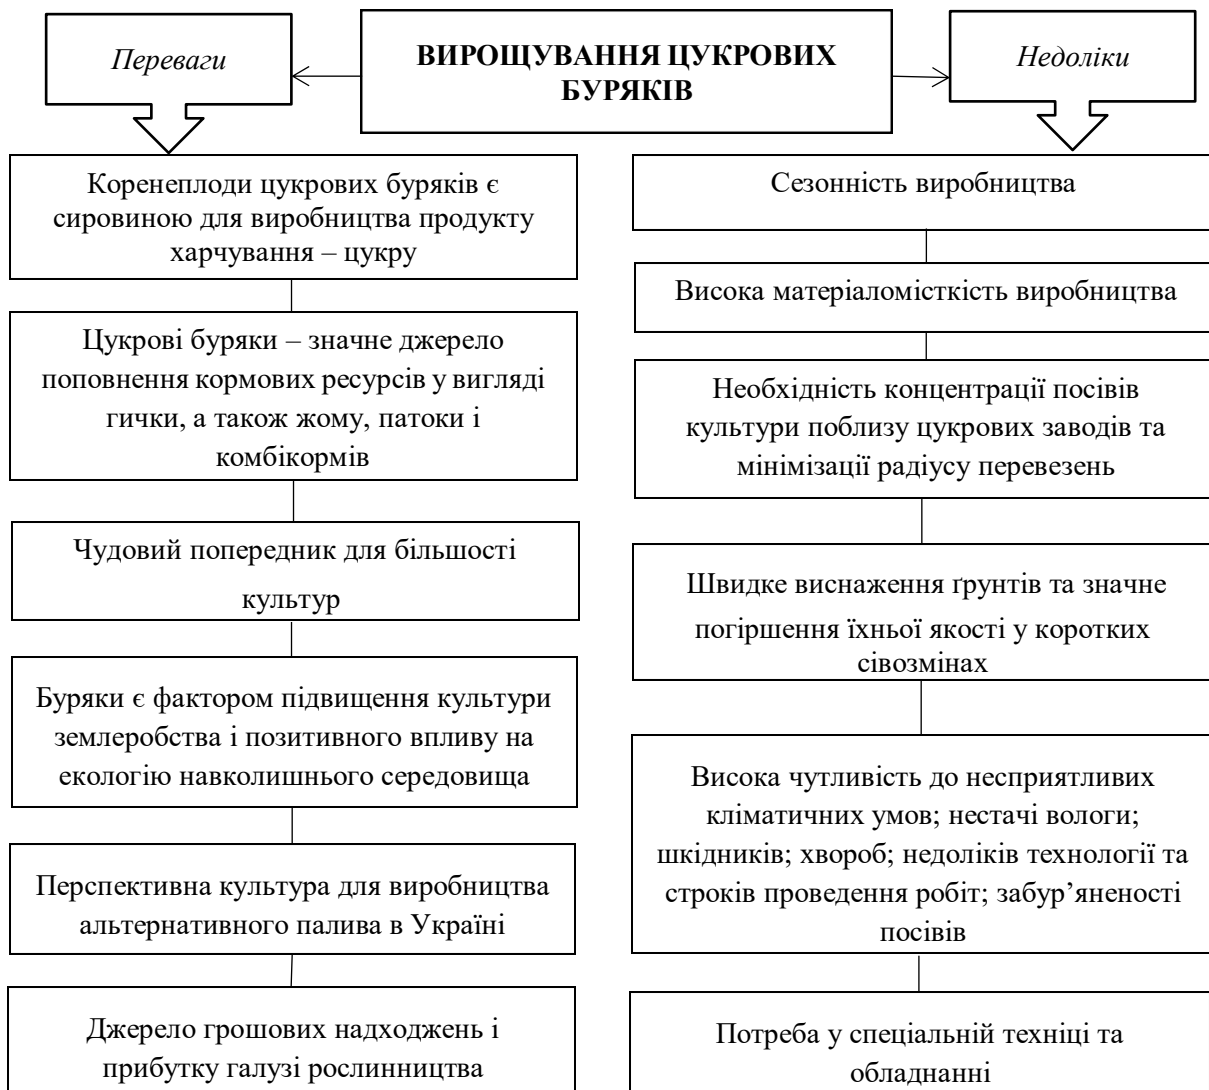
Переваги

ВИРОЩУВАННЯ ЦУКРОВИХ БУРЯКІВ

Недоліки

Коренеплоди цукрових буряків є сировиною для виробництва продукту харчування – цукру

Цукрові буряки – значне джерело поповнення кормових ресурсів у вигляді гички, а також жому, патоки і комбікормів

Чудовий попередник для більшості культур

Буряки є фактором підвищення культури землеробства і позитивного впливу на екологію навколишнього середовища

Перспективна культура для виробництва альтернативного палива в Україні

Джерело грошових надходжень і прибутку галузі рослинництва

Сезонність виробництва

Висока матеріаломісткість виробництва

Необхідність концентрації посівів культури поблизу цукрових заводів та мінімізації радіусу перевезень

Швидке виснаження ґрунтів та значне погіршення їхньої якості у коротких сівозмінах

Висока чутливість до несприятливих кліматичних умов; нестачі вологи; шкідників; хвороб; недоліків технології та строків проведення робіт; забур’яненості посівів

Потреба у спеціальній техніці та обладнанні